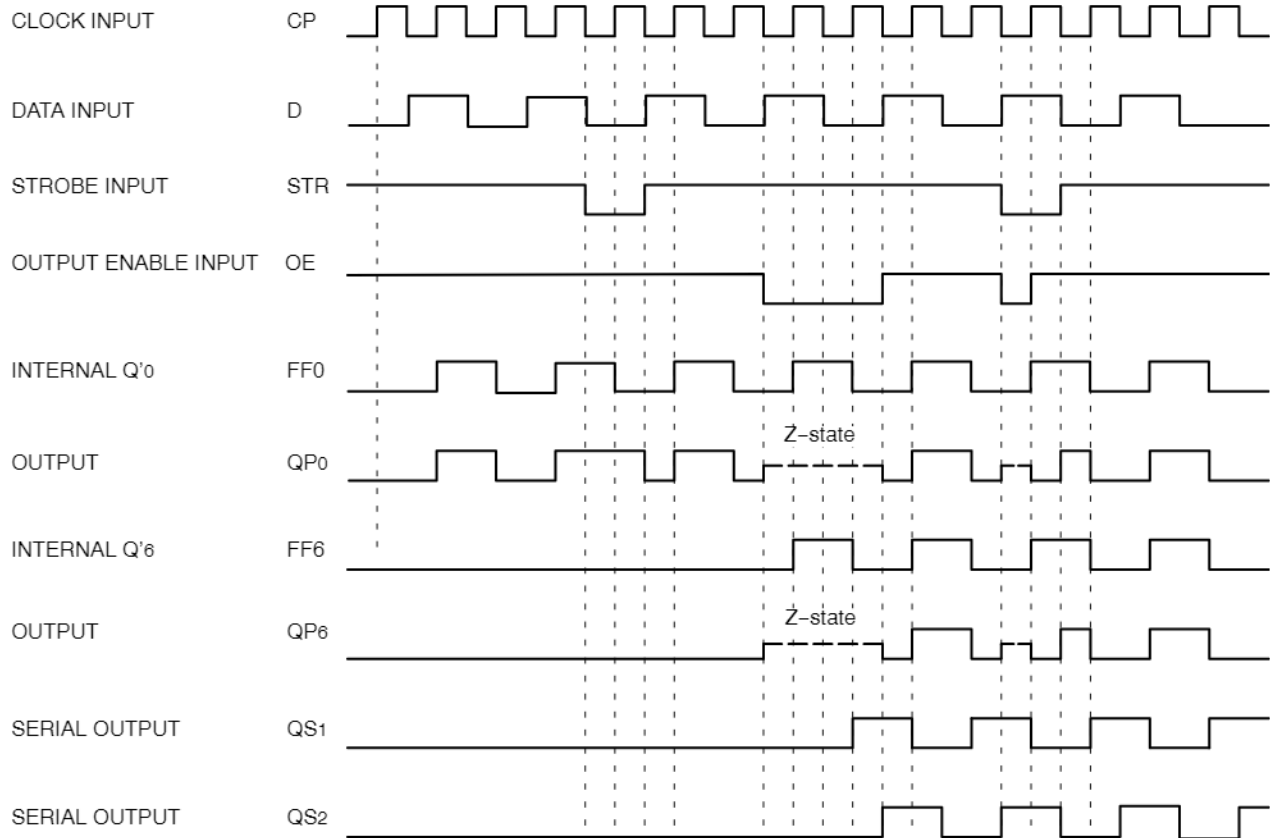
CLOCK INPUT CP

DATA INPUT D

STROBE INPUT STR

OUTPUT ENABLE INPUT OE

INTERNAL Q'$_0$ FF0

OUTPUT QP$_0$

Z–state

INTERNAL Q'$_6$ FF6

OUTPUT QP$_6$

Z–state

SERIAL OUTPUT QS$_1$

SERIAL OUTPUT QS$_2$